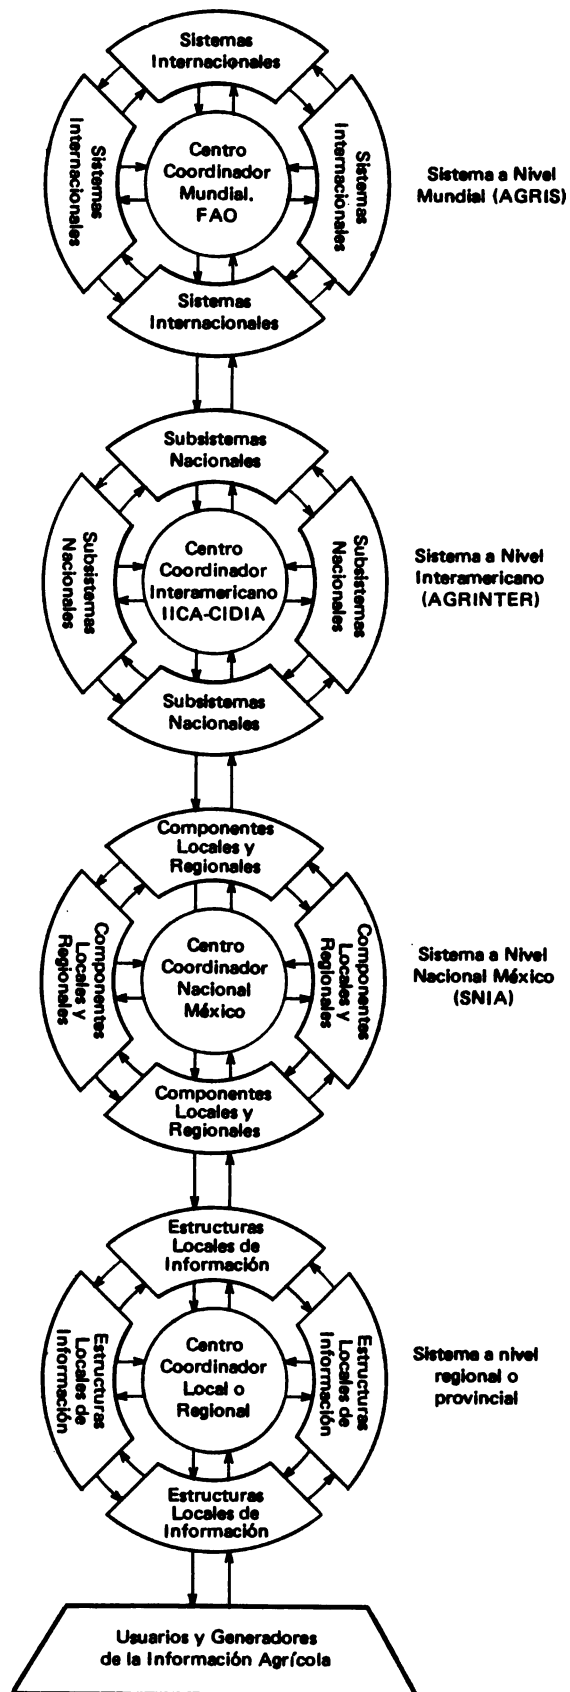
Sistemas Internacionales

Sistemas Internacionales

Centro Coordinador Mundial. FAO

Sistemas Internacionales

Sistemas Internacionales

Sistema a Nivel Mundial (AGRIS)

Subsistemas Nacionales

Subsistemas Nacionales

Centro Coordinador Interamericano IICA-CIDIA

Subsistemas Nacionales

Subsistemas Nacionales

Sistema a Nivel Interamericano (AGRINTER)

Componentes Locales y Regionales

Componentes Locales y Regionales

Centro Coordinador Nacional México

Componentes Locales y Regionales

Componentes Locales y Regionales

Sistema a Nivel Nacional México (SNIA)

Estructuras Locales de Información

Estructuras Locales de Información

Centro Coordinador Local o Regional

Estructuras Locales de Información

Estructuras Locales de Información

Sistema a nivel regional o provincial

Usuarios y Generadores de la Información Agrícola